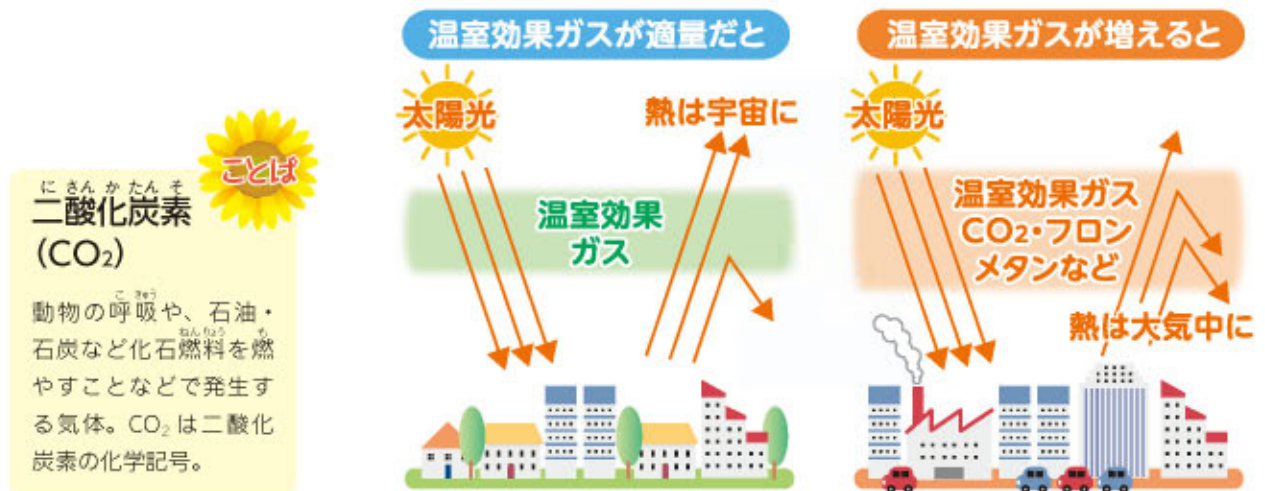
ことば

二酸化炭素
にさんかたんそ
($CO_2$)

動物の呼吸や、石油・石炭など化石燃料を燃やすことなどで発生する気体。$CO_2$は二酸化炭素の化学記号。

温室効果ガスが適量だと

太陽光

熱は宇宙に

温室効果ガス

温室効果ガスが増えると

太陽光

温室効果ガス
$CO_2$・フロン
メタンなど

熱は大気中に